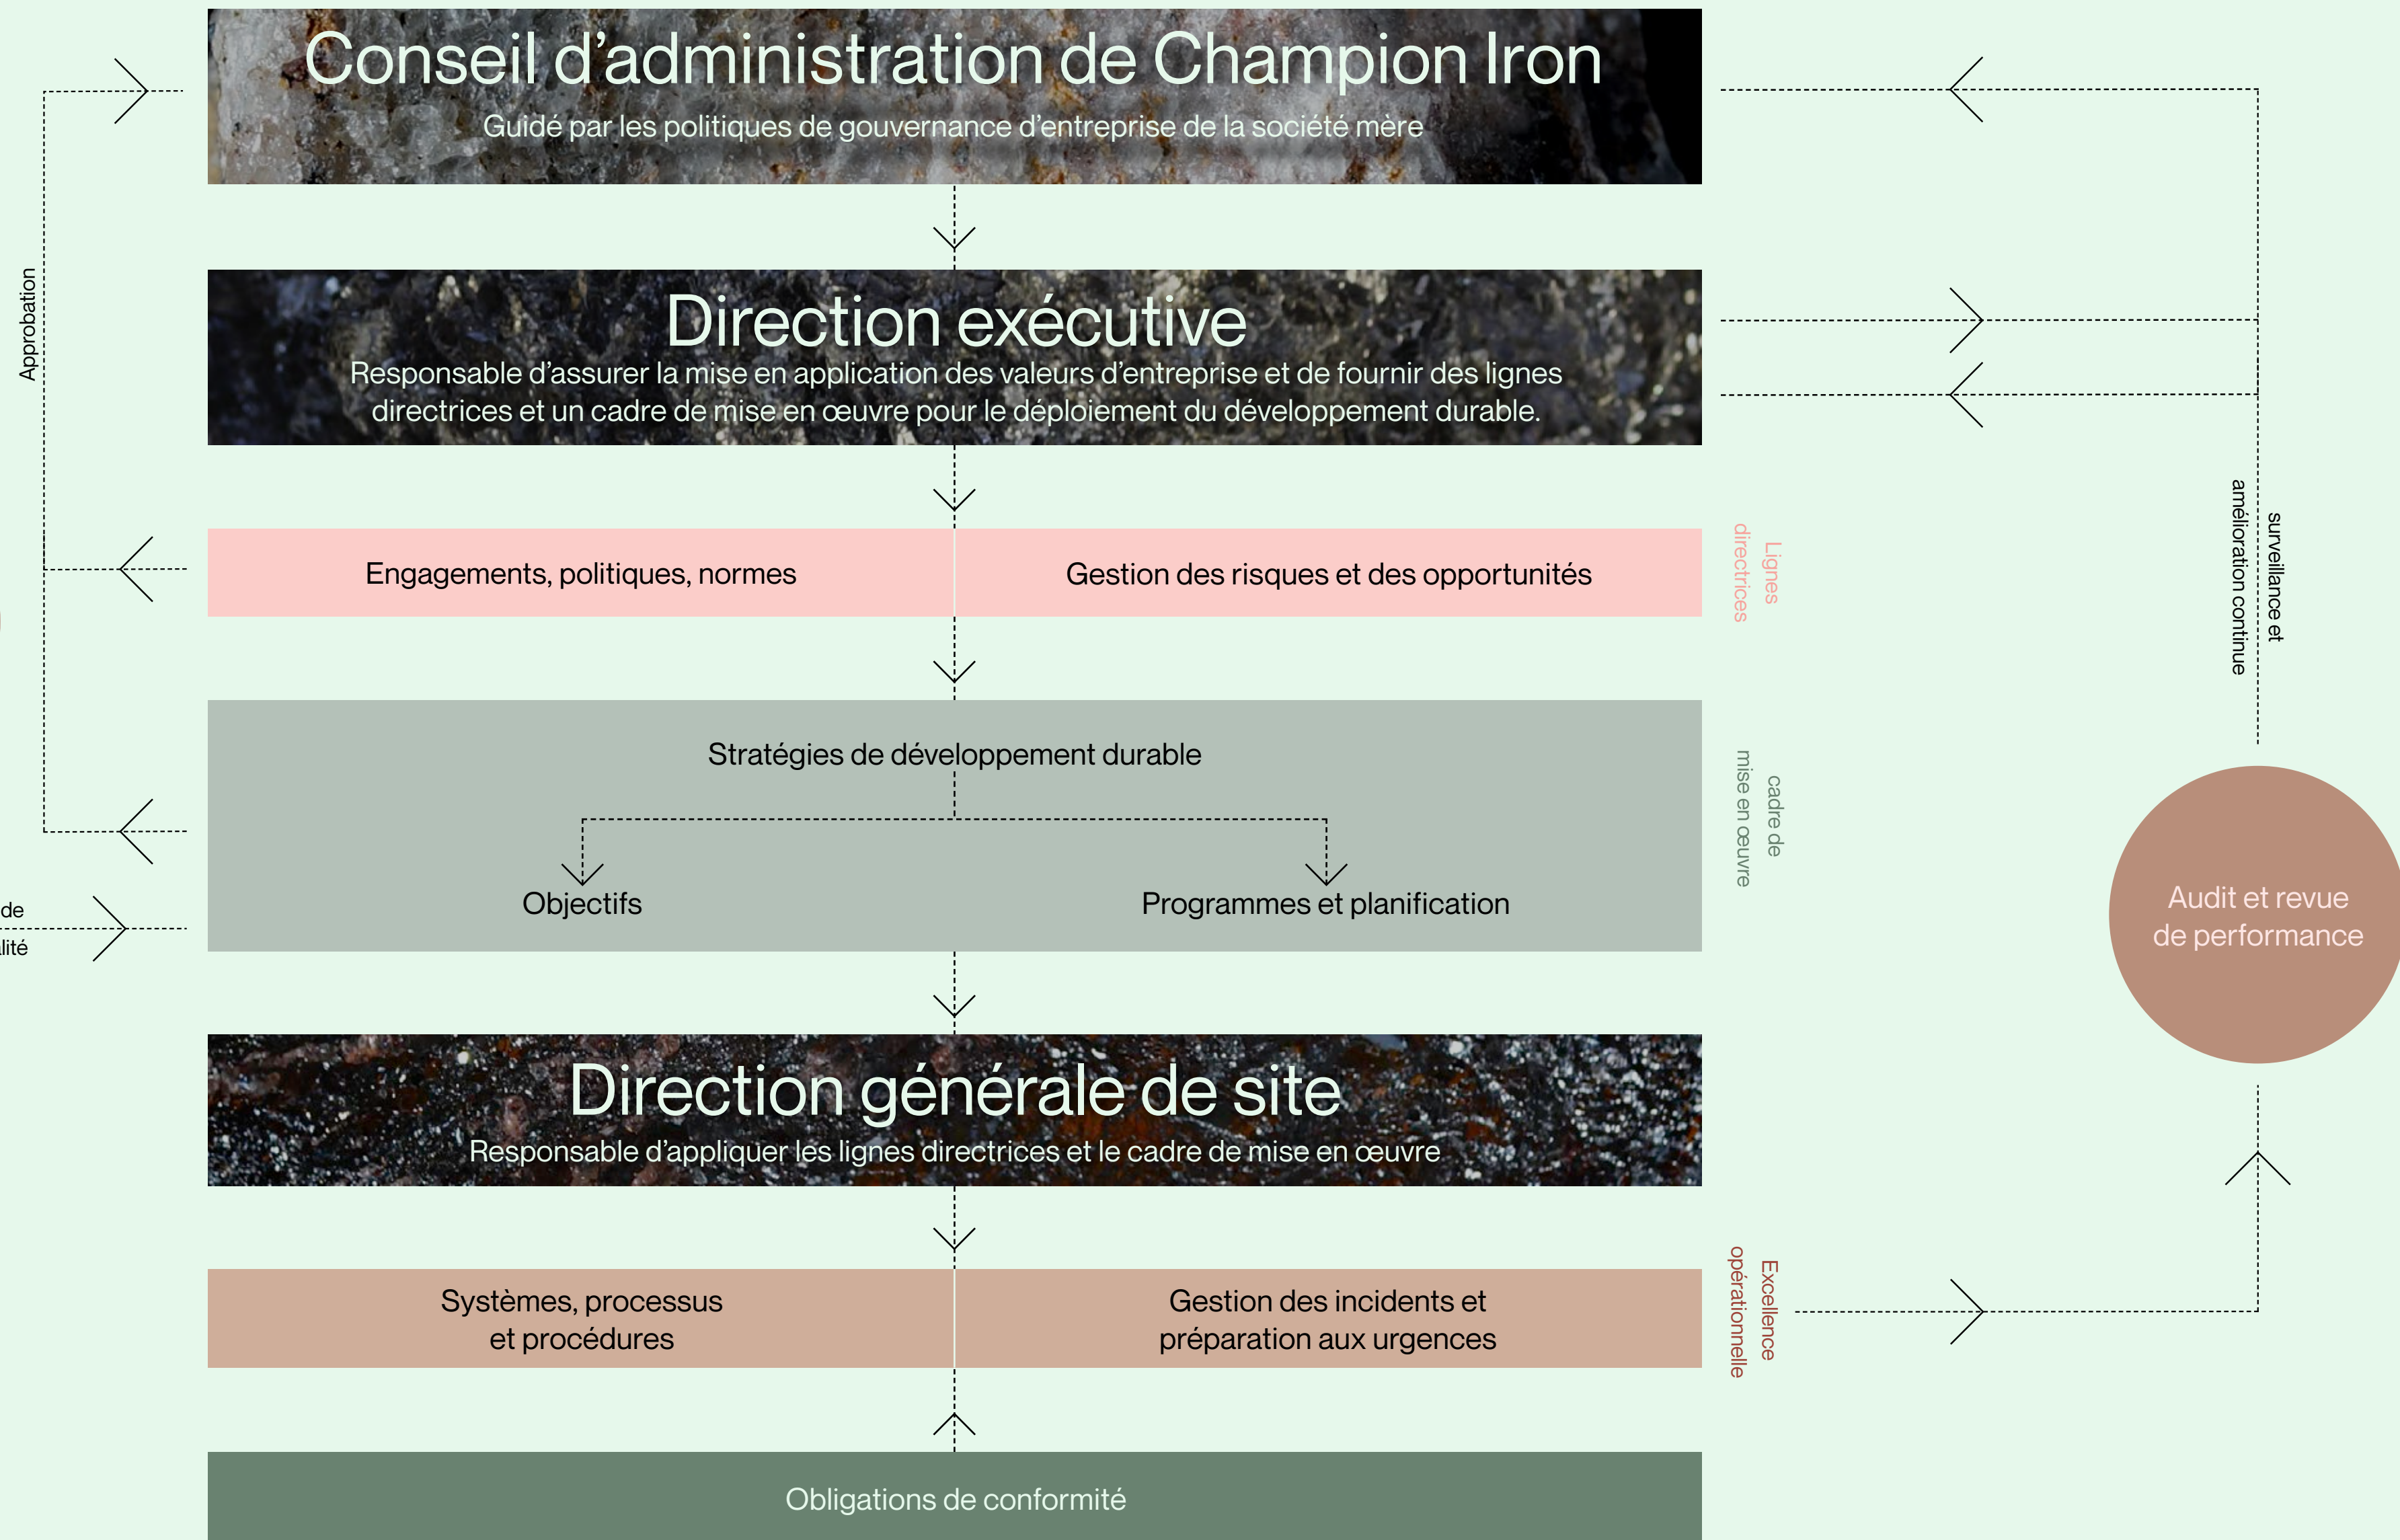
Conseil d'administration de Champion Iron
Guidé par les politiques de gouvernance d'entreprise de la société mère

Approbation

Direction exécutive
Responsable d'assurer la mise en application des valeurs d'entreprise et de fournir des lignes directrices et un cadre de mise en œuvre pour le déploiement du développement durable.

Engagements, politiques, normes

Gestion des risques et des opportunités

Lignes directrices

surveillance et amélioration continue

Stratégies de développement durable

Objectifs

Programmes et planification

cadre de mise en œuvre

de
lité

Audit et revue de performance

Direction générale de site
Responsable d'appliquer les lignes directrices et le cadre de mise en œuvre

Systèmes, processus et procédures

Gestion des incidents et préparation aux urgences

Excellence opérationnelle

Obligations de conformité